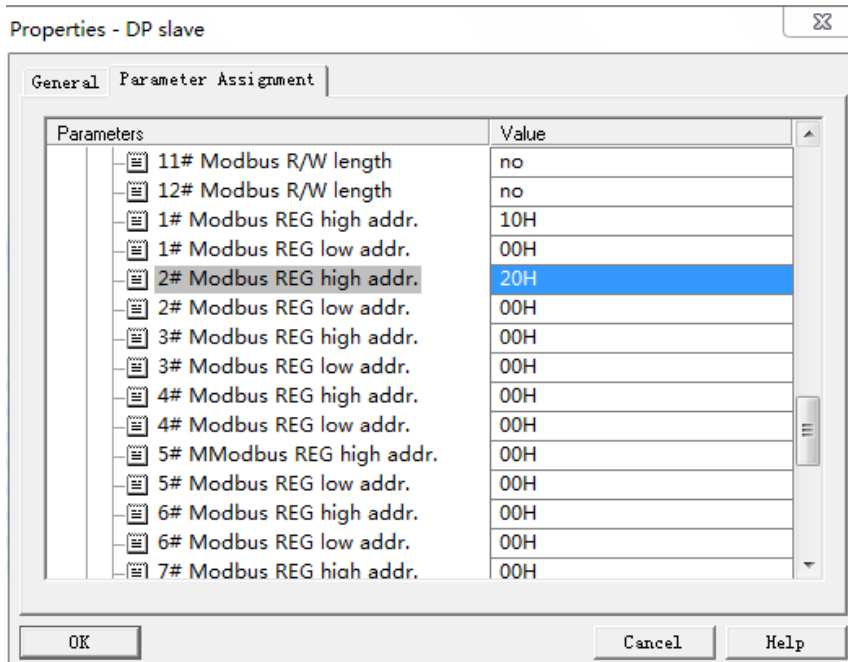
Properties - DP slave

General | Parameter Assignment

| Parameters | Value |
|---|---|
| 11# Modbus R/W length | no |
| 12# Modbus R/W length | no |
| 1# Modbus REG high addr. | 10H |
| 1# Modbus REG low addr. | 00H |
| 2# Modbus REG high addr. | 20H |
| 2# Modbus REG low addr. | 00H |
| 3# Modbus REG high addr. | 00H |
| 3# Modbus REG low addr. | 00H |
| 4# Modbus REG high addr. | 00H |
| 4# Modbus REG low addr. | 00H |
| 5# MModbus REG high addr. | 00H |
| 5# Modbus REG low addr. | 00H |
| 6# Modbus REG high addr. | 00H |
| 6# Modbus REG low addr. | 00H |
| 7# Modbus REG high addr. | 00H |

OK | Cancel | Help